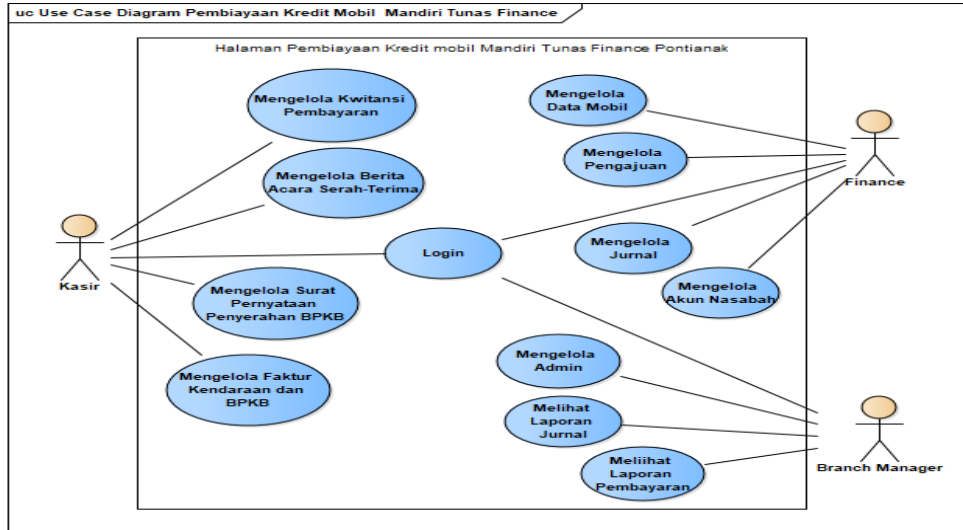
uc Use Case Diagram Pembiayaan Kredit Mobil Mandiri Tunas Finance

Halaman Pembiayaan Kredit mobil Mandiri Tunas Finance Pontianak

Mengelola Kwitansi Pembayaran

Mengelola Berita Acara Serah-Terima

Mengelola Data Mobil

Mengelola Pengajuan

Finance

Kasir

Login

Mengelola Jurnal

Mengelola Akun Nasabah

Mengelola Surat Pernyataan Penyerahan BPKB

Mengelola Faktur Kendaraan dan BPKB

Mengelola Admin

Melihat Laporan Jurnal

Meliihat Laporan Pembayaran

Branch Manager